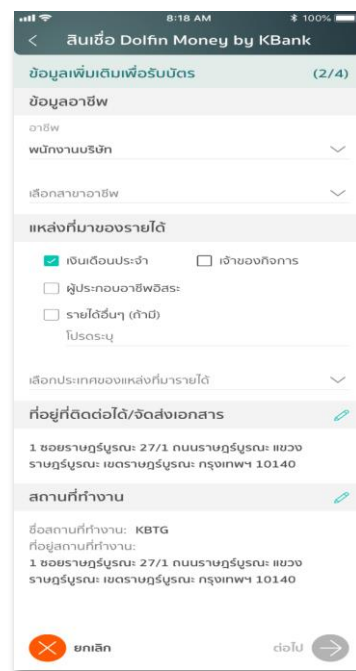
8:18 AM
100%
<
สินเชื่อ Dolfin Money by KBank
ข้อมูลเพิ่มเติมเพื่อรับบัตร
(2/4)
ข้อมูลอาชีพ
อาชีพ
พนักงานบริษัท
เลือกสาขาอาชีพ
แหล่งที่มาของรายได้
เงินเดือนประจำ
เจ้าของกิจการ
ผู้ประกอบอาชีพอิสระ
รายได้อื่นๆ (ถ้ามี)
โปรดระบุ
เลือกประเทศของแหล่งที่มารายได้
ที่อยู่ที่ติดต่อได้/จัดส่งเอกสาร
1 ซอยราษฎร์บูรณะ 27/1 ถนนราษฎร์บูรณะ แขวงราษฎร์บูรณะ เขตราษฎร์บูรณะ กรุงเทพฯ 10140
สถานที่ทำงาน
ชื่อสถานที่ทำงาน: KBTG
ที่อยู่สถานที่ทำงาน:
1 ซอยราษฎร์บูรณะ 27/1 ถนนราษฎร์บูรณะ แขวงราษฎร์บูรณะ เขตราษฎร์บูรณะ กรุงเทพฯ 10140
ยกเลิก
ต่อไป